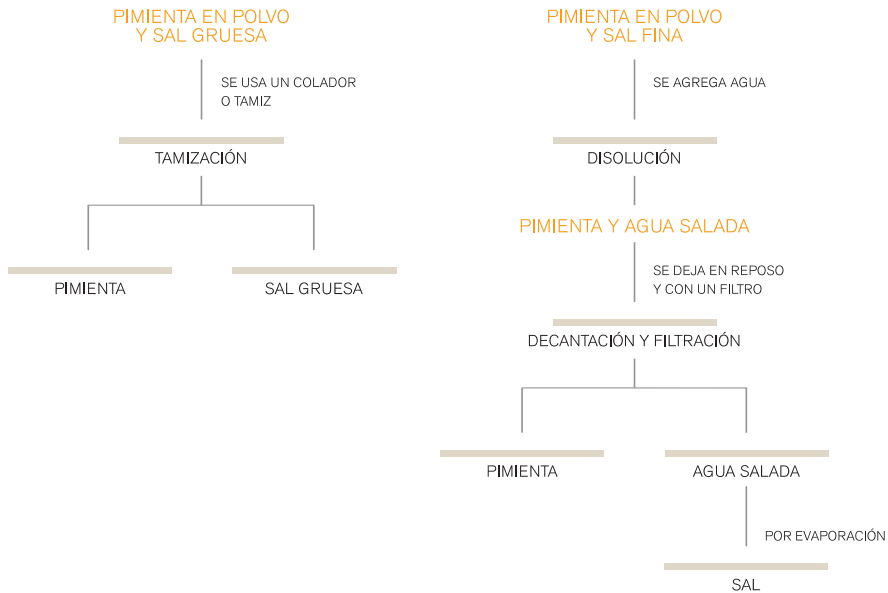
PIMIENTA EN POLVO
Y SAL GRUESA

SE USA UN COLADOR
O TAMIZ

TAMIZACIÓN

PIMIENTA

SAL GRUESA

PIMIENTA EN POLVO
Y SAL FINA

SE AGREGA AGUA

DISOLUCIÓN

PIMIENTA Y AGUA SALADA

SE DEJA EN REPOSO
Y CON UN FILTRO

DECANTACIÓN Y FILTRACIÓN

PIMIENTA

AGUA SALADA

POR EVAPORACIÓN

SAL